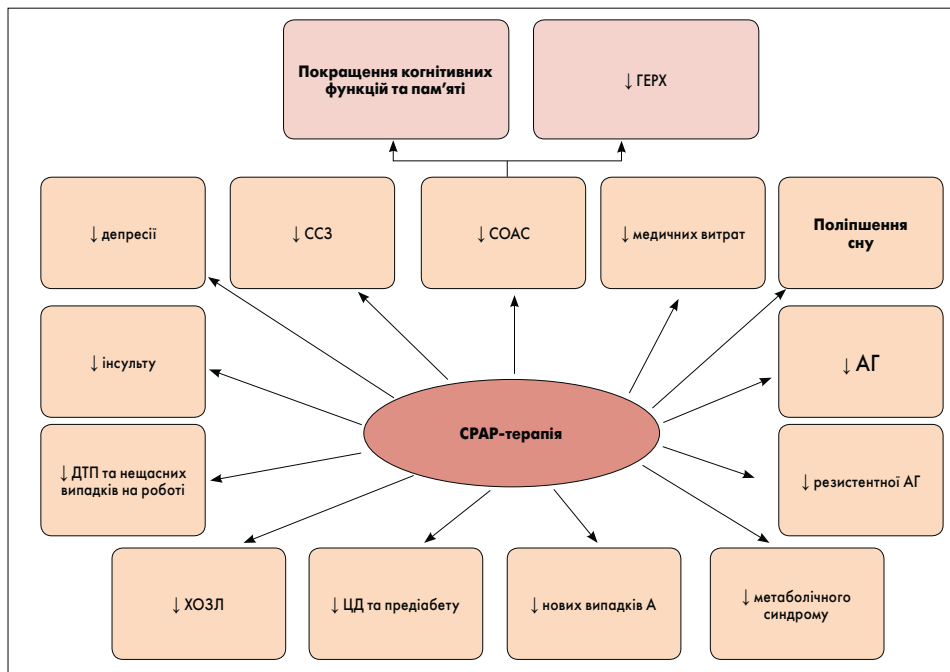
Покращення когнітивних функцій та пам'яті

↓ ГЕРХ

↓ депресії

↓ ССЗ

↓ СОАС

↓ медичних витрат

Поліпшення сну

↓ інсульту

↓ АГ

CPAP-терапія

↓ ДТП та нещасних випадків на роботі

↓ резистентної АГ

↓ ХОЗЛ

↓ ЦД та предіабету

↓ нових випадків А

↓ метаболічного синдрому